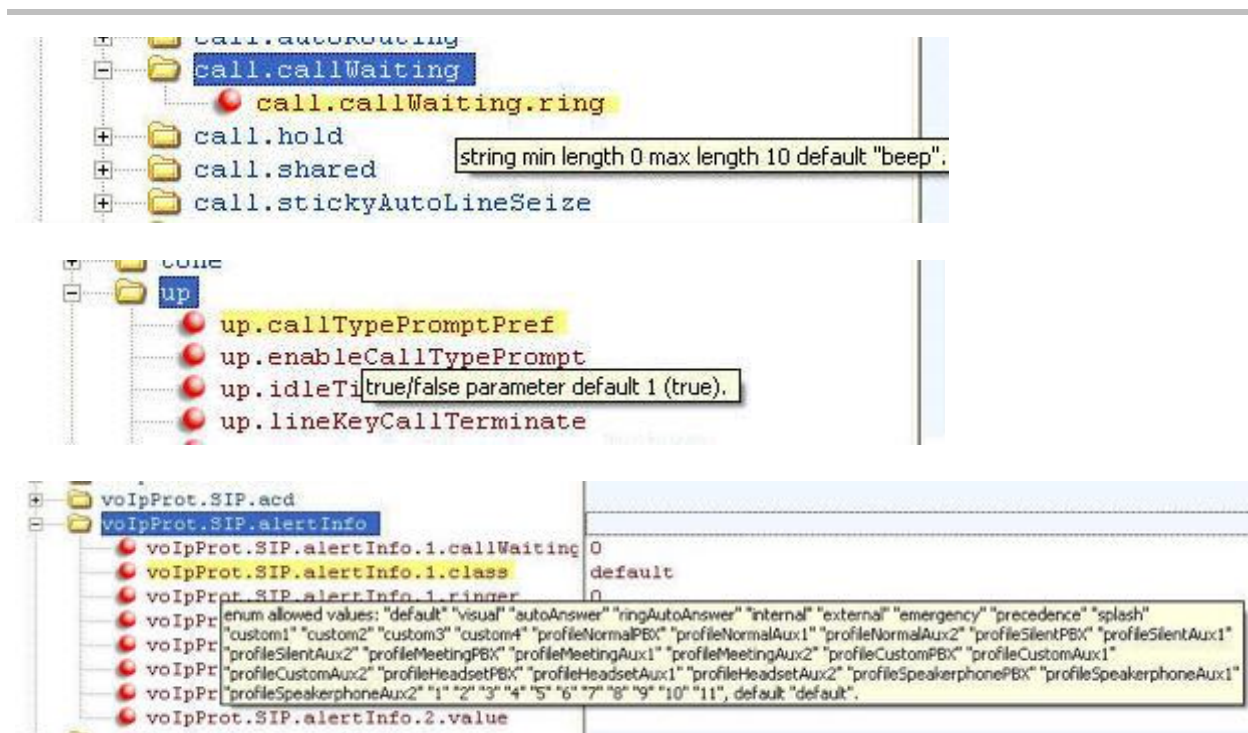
call.autoRouting
call.callWaiting
call.callWaiting.ring
call.hold
call.shared
string min length 0 max length 10 default "beep".
call.stickyAutoLineSeize

tone
up
up.callTypePromptPref
up.enableCallTypePrompt
up.idleTi
true/false parameter default 1 (true).
up.lineKeyCallTerminate

voIpProt.SIP.acd
voIpProt.SIP.alertInfo
voIpProt.SIP.alertInfo.1.callWaiting 0
voIpProt.SIP.alertInfo.1.class default
voIpProt.SIP.alertInfo.1.ringer 0
voIpPr
voIpPr
voIpPr
voIpPr
enum allowed values: "default" "visual" "autoAnswer" "ringAutoAnswer" "internal" "external" "emergency" "precedence" "splash" "custom1" "custom2" "custom3" "custom4" "profileNormalPBX" "profileNormalAux1" "profileNormalAux2" "profileSilentPBX" "profileSilentAux1" "profileSilentAux2" "profileMeetingPBX" "profileMeetingAux1" "profileMeetingAux2" "profileCustomPBX" "profileCustomAux1" "profileCustomAux2" "profileHeadsetPBX" "profileHeadsetAux1" "profileHeadsetAux2" "profileSpeakerphonePBX" "profileSpeakerphoneAux1" "profileSpeakerphoneAux2" "1" "2" "3" "4" "5" "6" "7" "8" "9" "10" "11", default "default".
voIpProt.SIP.alertInfo.2.value